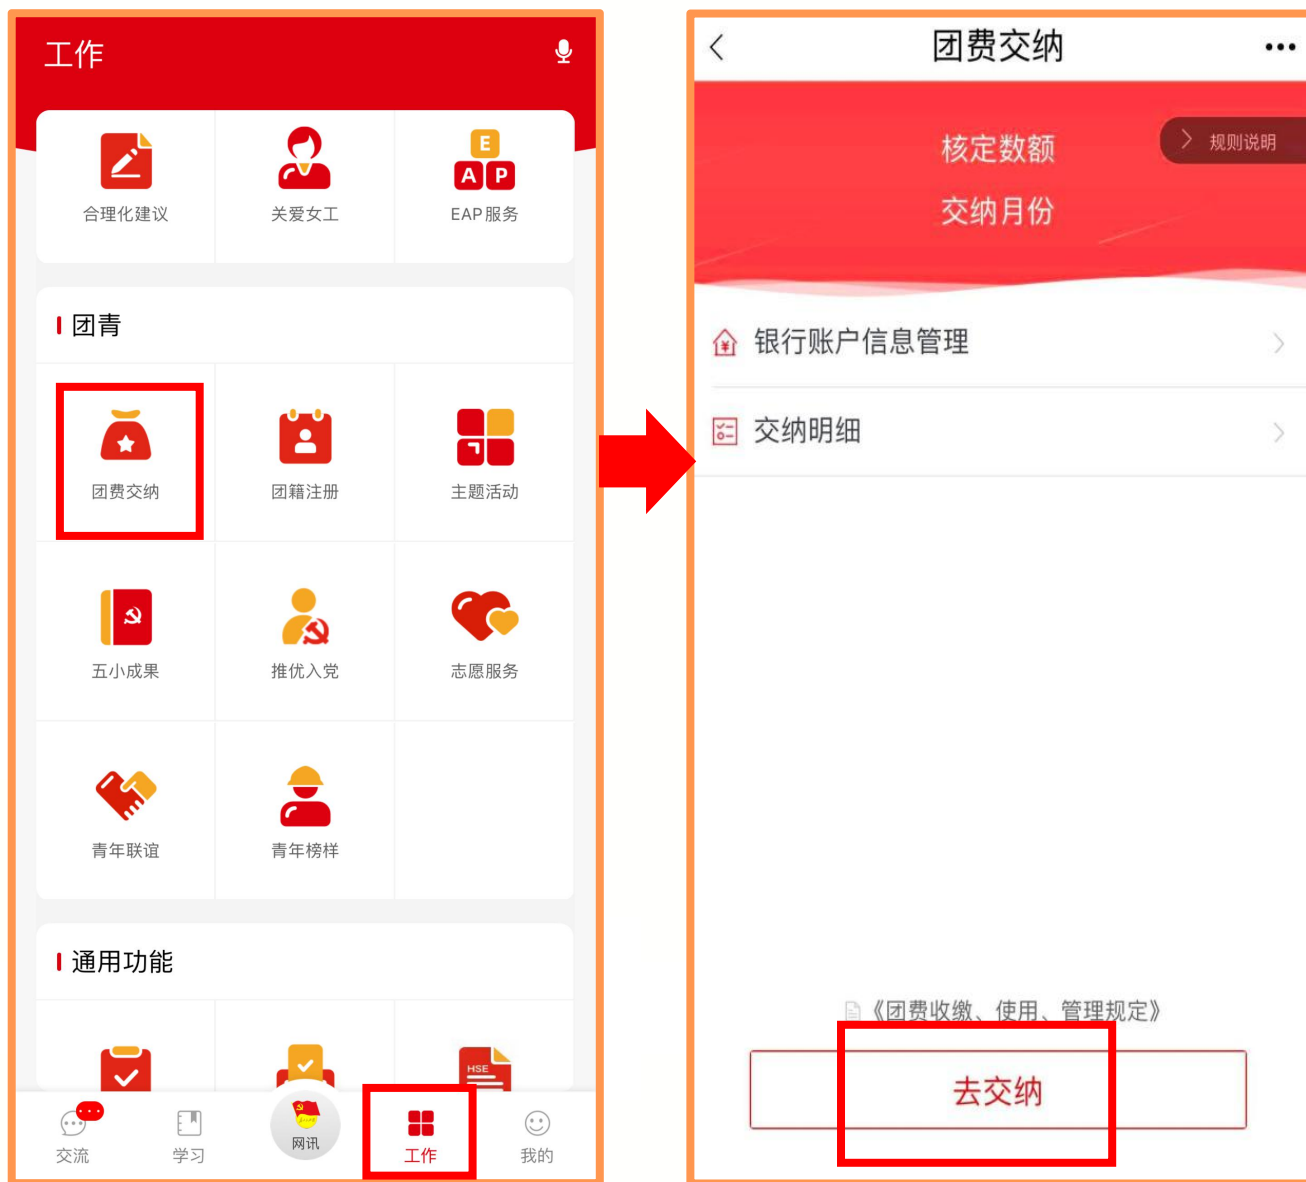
工作

合理化建议
关爱女工
E
A P
EAP服务

团青

团费交纳
团籍注册
主题活动
五小成果
推优入党
志愿服务
青年联谊
青年榜样

通用功能

HSE

交流
学习
网讯
工作
我的

团费交纳

核定数额
交纳月份
规则说明

银行账户信息管理
交纳明细

《团费收缴、使用、管理规定》

去交纳